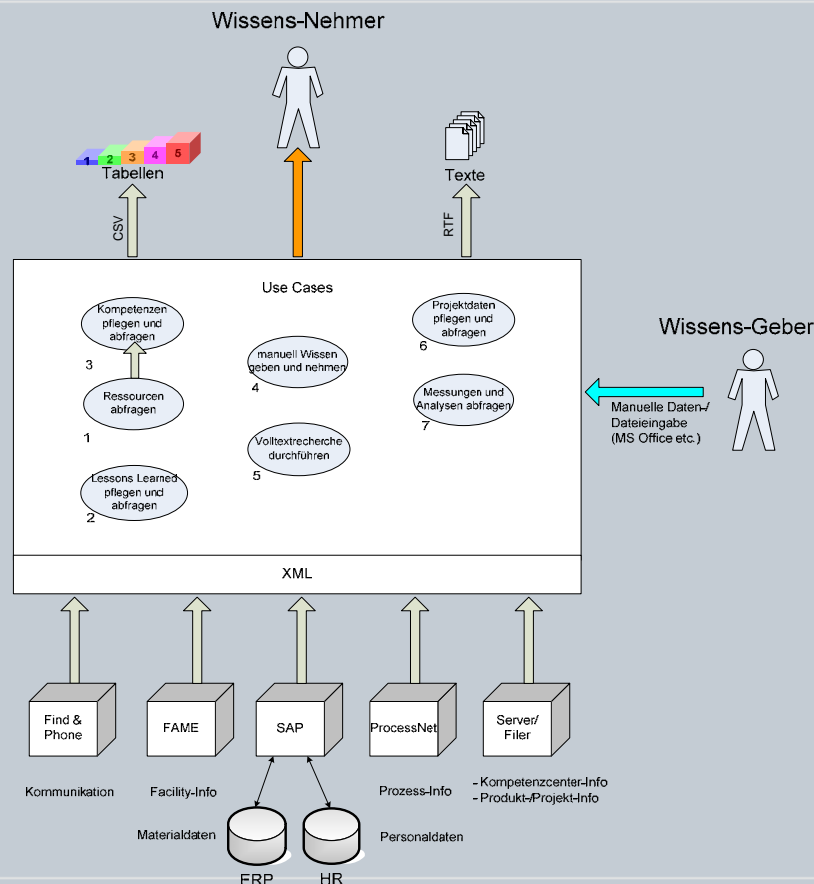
Wissens-Nehmer

1 2 3 4 5
Tabellen

CSV

Texte

RTF

Use Cases

Kompetenzen pflegen und abfragen
3

Ressourcen abfragen
1

Lessons Learned pflegen und abfragen
2

manuell Wissen geben und nehmen
4

Volltextrecherche durchführen
5

Projektdaten pflegen und abfragen
6

Messungen und Analysen abfragen
7

Wissens-Geber

Manuelle Daten-/ Dateieingabe (MS Office etc.)

XML

Find & Phone

FAME

SAP

ProcessNet

Server/ Filer

Kommunikation

Facility-Info

Prozess-Info

- Kompetenzcenter-Info
- Produkt-/Projekt-Info

Materialdaten

Personaldaten

ERP

HR